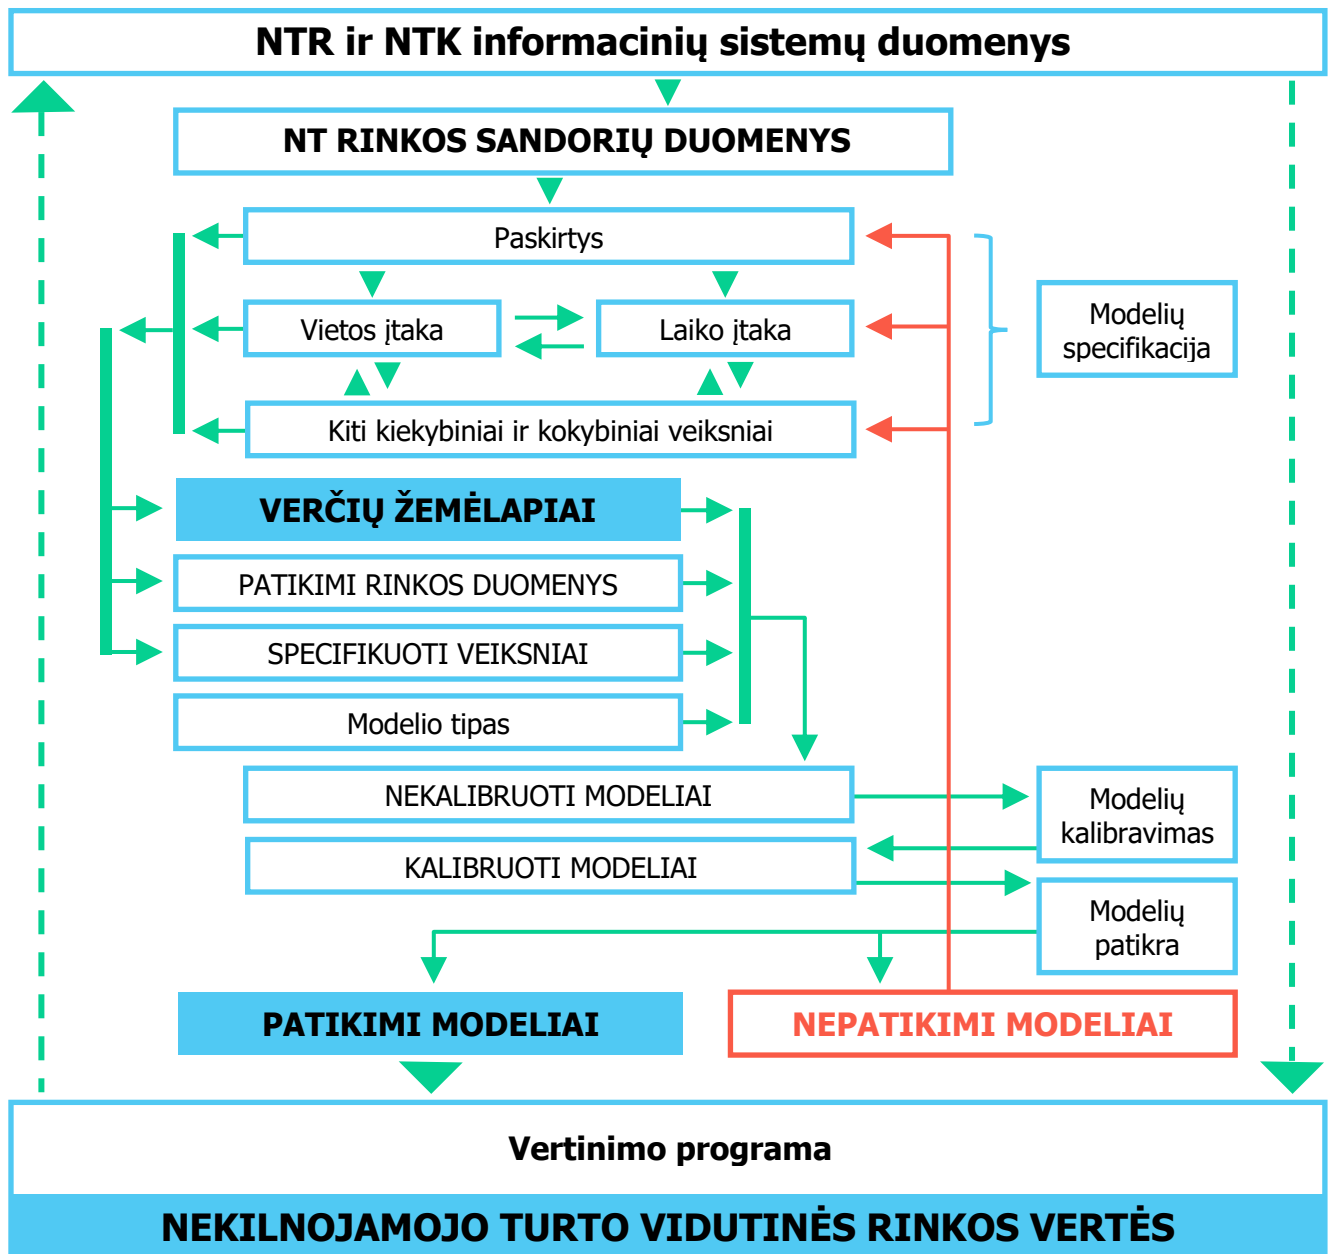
NTR ir NTK informacinių sistemų duomenys

NT RINKOS SANDORIŲ DUOMENYS

Paskirtys

Vietos įtaka

Laiko įtaka

Kiti kiekybiniai ir kokybiniai veiksniai

Modelių specifikacija

VERČIŲ ŽEMĖLAPIAI

PATIKIMI RINKOS DUOMENYS

SPECIFIKUOTI VEIKSNIAI

Modelio tipas

NEKALIBRUOTI MODELIAI

Modelių kalibravimas

KALIBRUOTI MODELIAI

Modelių patikra

PATIKIMI MODELIAI

NEPATIKIMI MODELIAI

Vertinimo programa

NEKILNOJAMOJO TURTO VIDUTINĖS RINKOS VERTĖS